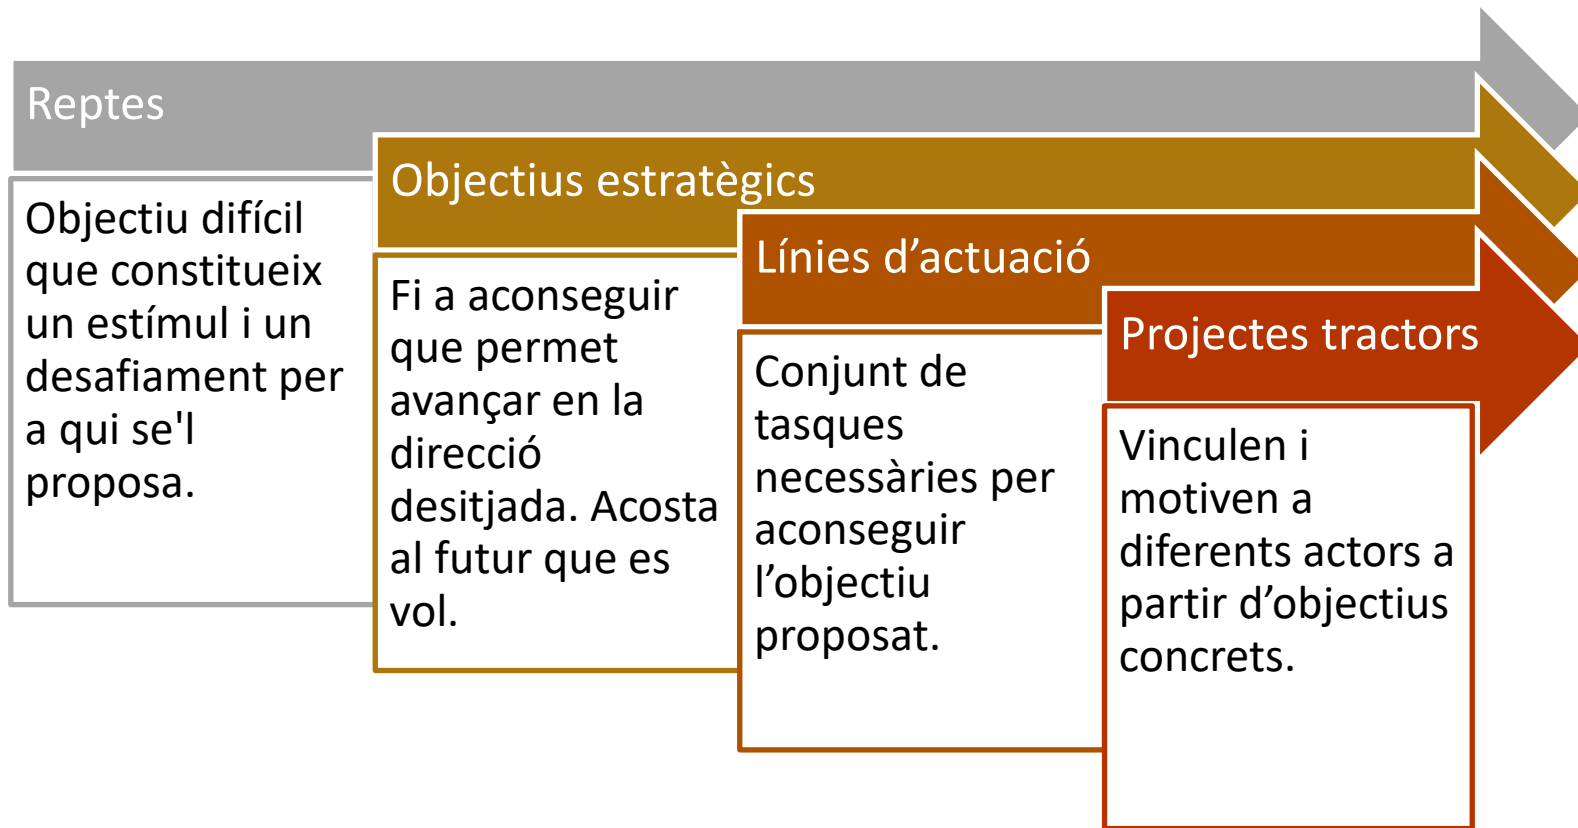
Reptes

Objectiu difícil que constitueix un estímul i un desafiament per a qui se'l proposa.

Objectius estratègics

Fi a aconseguir que permet avançar en la direcció desitjada. Acosta al futur que es vol.

Línies d'actuació

Conjunt de tasques necessàries per aconseguir l'objectiu proposat.

Projectes tractors

Vinculen i motiven a diferents actors a partir d'objectius concrets.